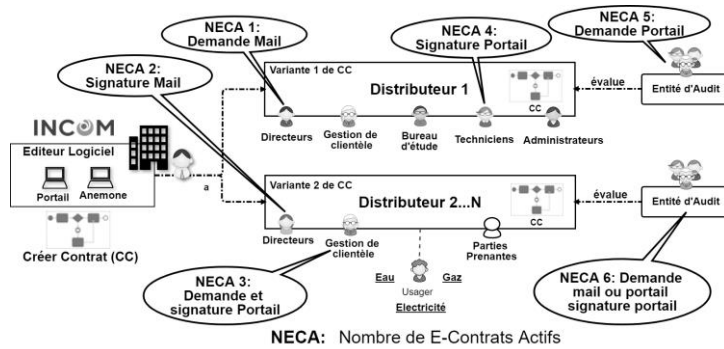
NECA 1: Demande Mail

NECA 4: Signature Portail

NECA 5: Demande Portail

NECA 2: Signature Mail

Variante 1 de CC

Distributeur 1

CC

évalue

Entité d'Audit

INCOM

Editeur Logiciel

Portail

Anemone

Créer Contrat (CC)

Directeurs

Gestion de clientèle

Bureau d'étude

Techniciens

Administrateurs

a

Variante 2 de CC

Distributeur 2...N

CC

évalue

Entité d'Audit

Directeurs

Gestion de clientèle

Parties Prenantes

Eau

Gaz

Usager

Electricité

NECA 3: Demande et signature Portail

NECA 6: Demande mail ou portail signature portail

NECA: Nombre de E-Contrats Actifs